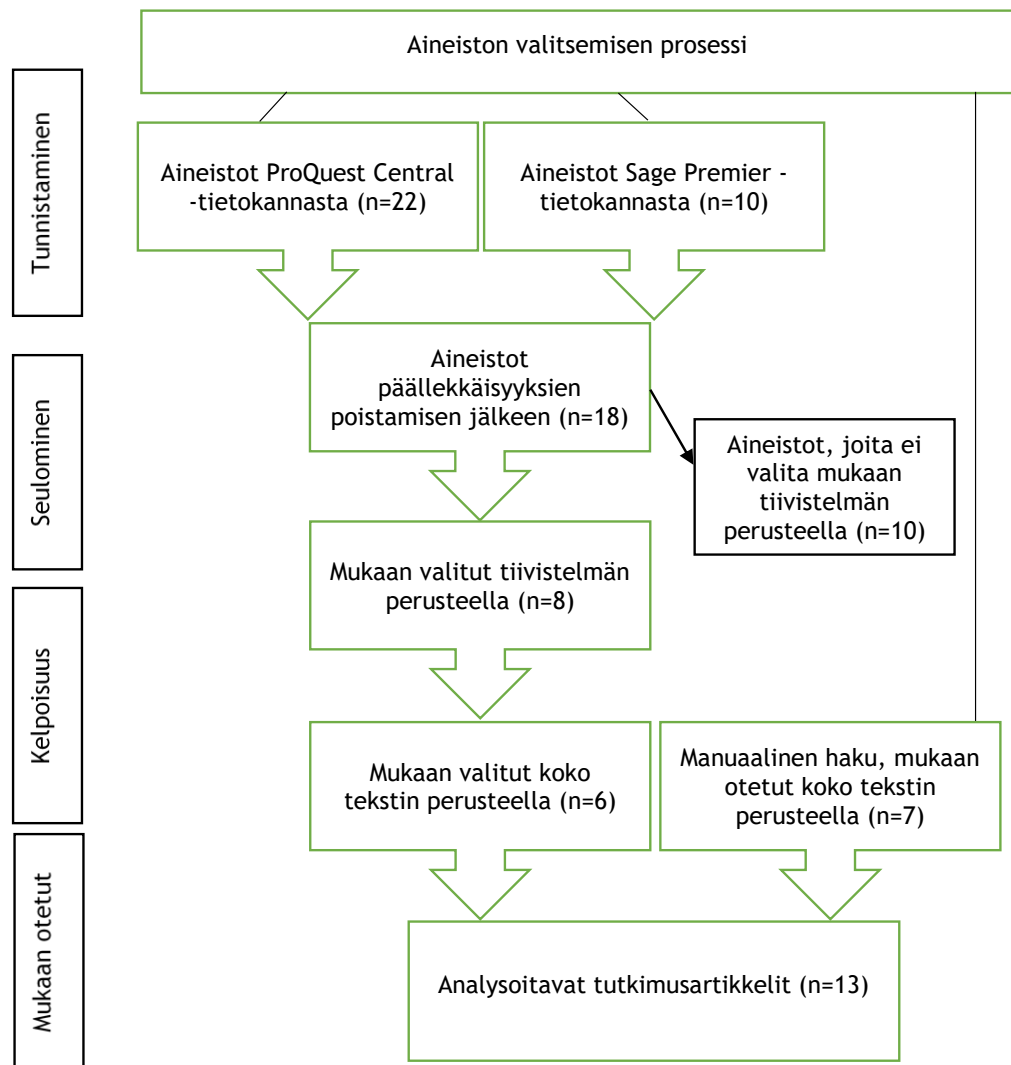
Aineiston valitsemisen prosessi

Tunnistaminen

Aineistot ProQuest Central -tietokannasta (n=22)

Aineistot Sage Premier -tietokannasta (n=10)

Seulominen

Aineistot päällekkäisyyksien poistamisen jälkeen (n=18)

Aineistot, joita ei valita mukaan tiivistelmän perusteella (n=10)

Kelpoisuus

Mukaan valitut tiivistelmän perusteella (n=8)

Mukaan valitut koko tekstin perusteella (n=6)

Manuaalinen haku, mukaan otetut koko tekstin perusteella (n=7)

Mukaan otetut

Analysoitavat tutkimusartikkelit (n=13)